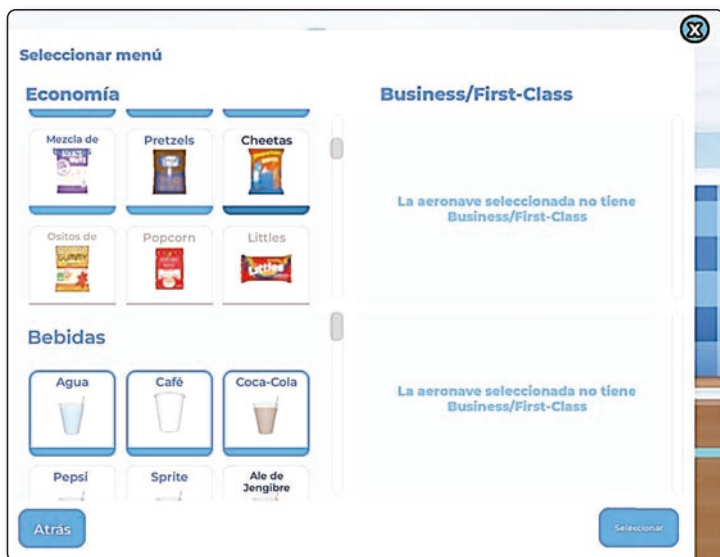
Seleccionar menú

Economía

Mezcla de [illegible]

Pretzels

Cheetas

Ositos de

Popcorn

Littles

Bebidas

Agua

Café

Coca-Cola

Pepsi

Sprite

Ale de Jengibre

Business/First-Class

La aeronave seleccionada no tiene Business/First-Class

La aeronave seleccionada no tiene Business/First-Class

Atrás

Seleccionar